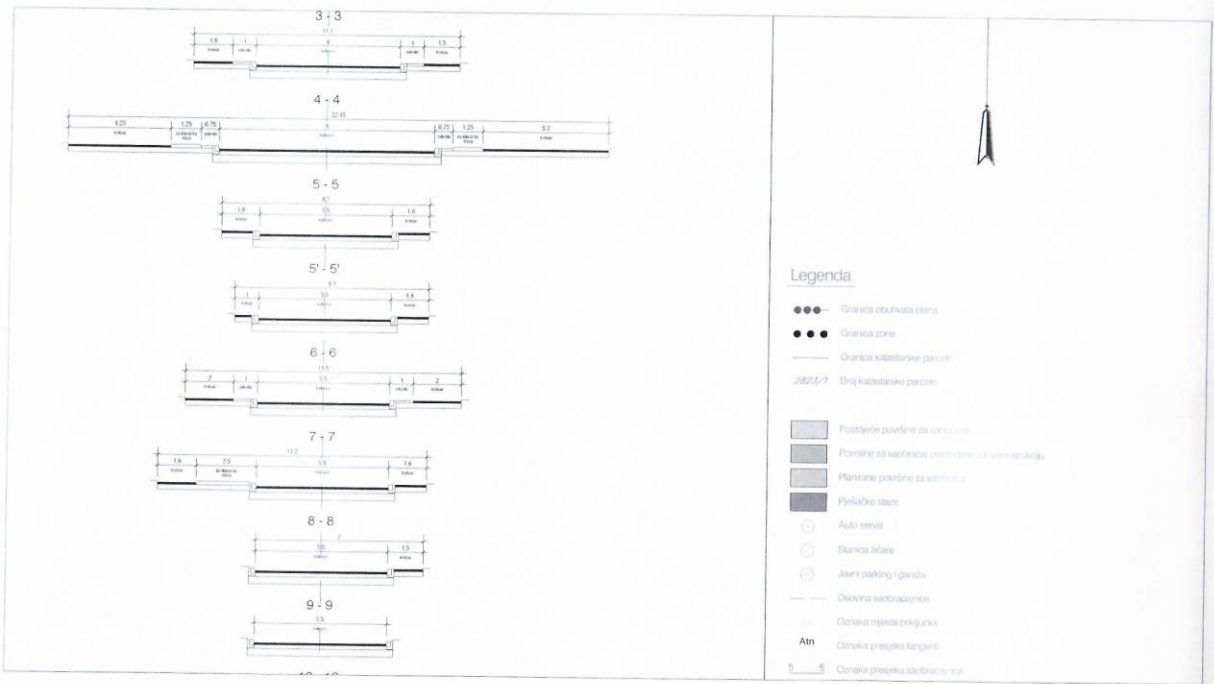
3 - 3
11.1
1.6
1
6
1
1.5

4 - 4
22.45
4.25
1.25
0.75
0.75
1.25
5.2

5 - 5
8.1
1.6
5.5
1.6

5' - 5'
8.1
1
5.5
1.6

6 - 6
11.5
2
1
5.5
1
2

7 - 7
11.2
1.6
2.5
5.5
1.6

8 - 8
7
5.5
1.5

9 - 9
5.5

Legenda

Granica obuhvata plana
Granica zone
Granica katastarske parcele
2823/7 Broj katastarske parcele

Postojeće površine za saobraćaj
Površine za saobraćaj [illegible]
Planirane površine za saobraćaj
Pješačke staze
Auto servis
Stanica žičare
Javni parking i garaža
Osovina saobraćajnice
Oznaka mjesta priključka
Atn Oznaka presjeka tangenti
5 5 Oznaka presjeka saobraćajnica